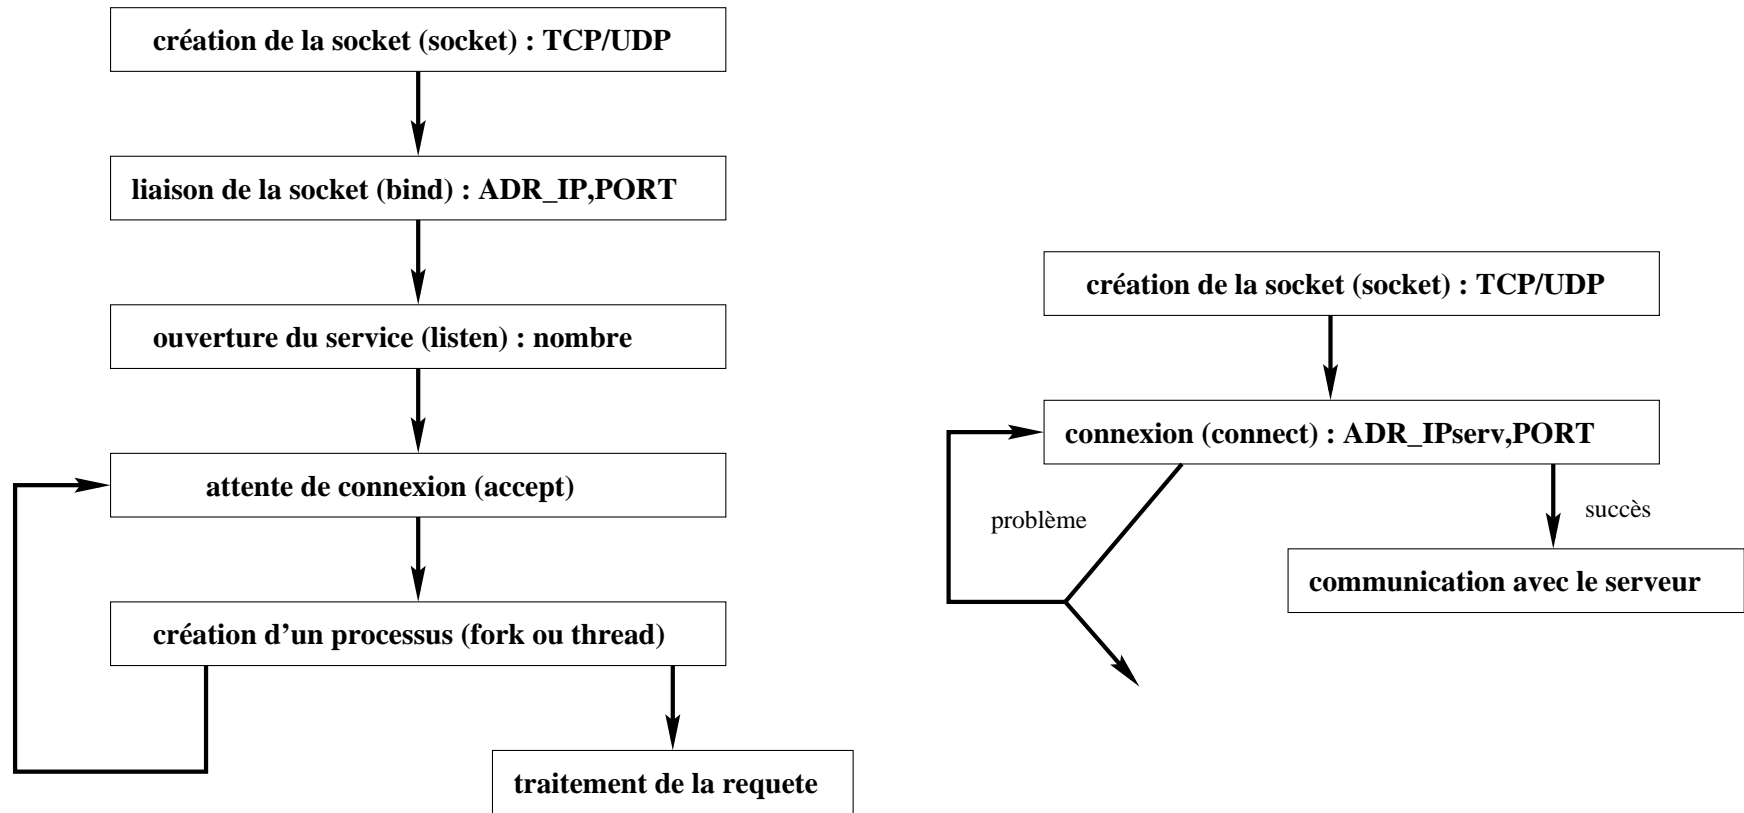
création de la socket (socket) : TCP/UDP

liaison de la socket (bind) : ADR_IP,PORT

ouverture du service (listen) : nombre

attente de connexion (accept)

création d'un processus (fork ou thread)

traitement de la requete

création de la socket (socket) : TCP/UDP

connexion (connect) : ADR_IPserv,PORT

problème

succès

communication avec le serveur